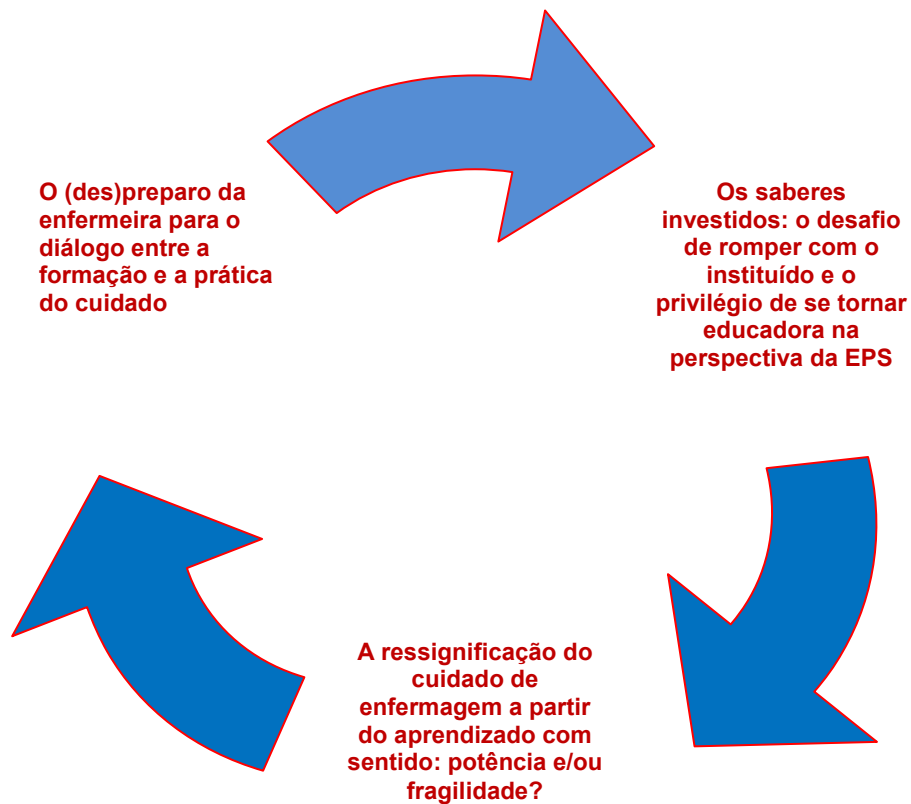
O (des)preparo da enfermeira para o diálogo entre a formação e a prática do cuidado

Os saberes investidos: o desafio de romper com o instituído e o privilégio de se tornar educadora na perspectiva da EPS

A ressignificação do cuidado de enfermagem a partir do aprendizado com sentido: potência e/ou fragilidade?